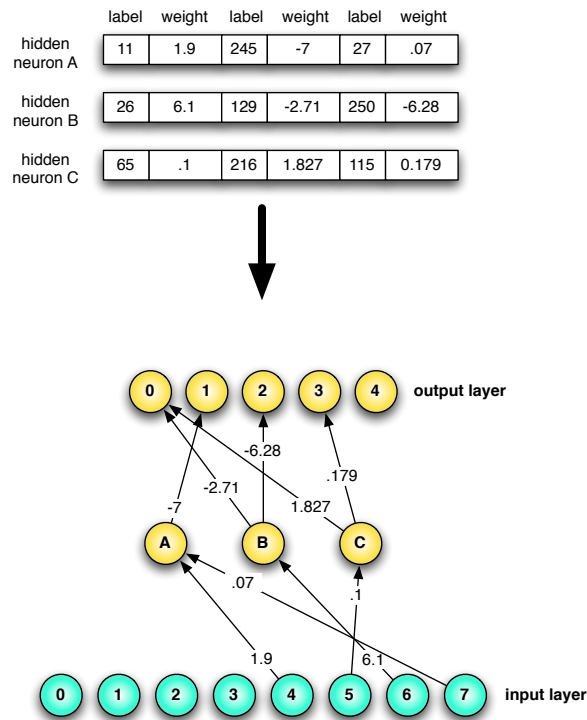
| | label | weight | label | weight | label | weight |
|---|---|---|---|---|---|---|
| hidden neuron A | 11 | 1.9 | 245 | -7 | 27 | .07 |
| hidden neuron B | 26 | 6.1 | 129 | -2.71 | 250 | -6.28 |
| hidden neuron C | 65 | .1 | 216 | 1.827 | 115 | 0.179 |

0 1 2 3 4 output layer

-6.28
.179
-7
-2.71
1.827

A B C

.07
.1
1.9
6.1

0 1 2 3 4 5 6 7 input layer